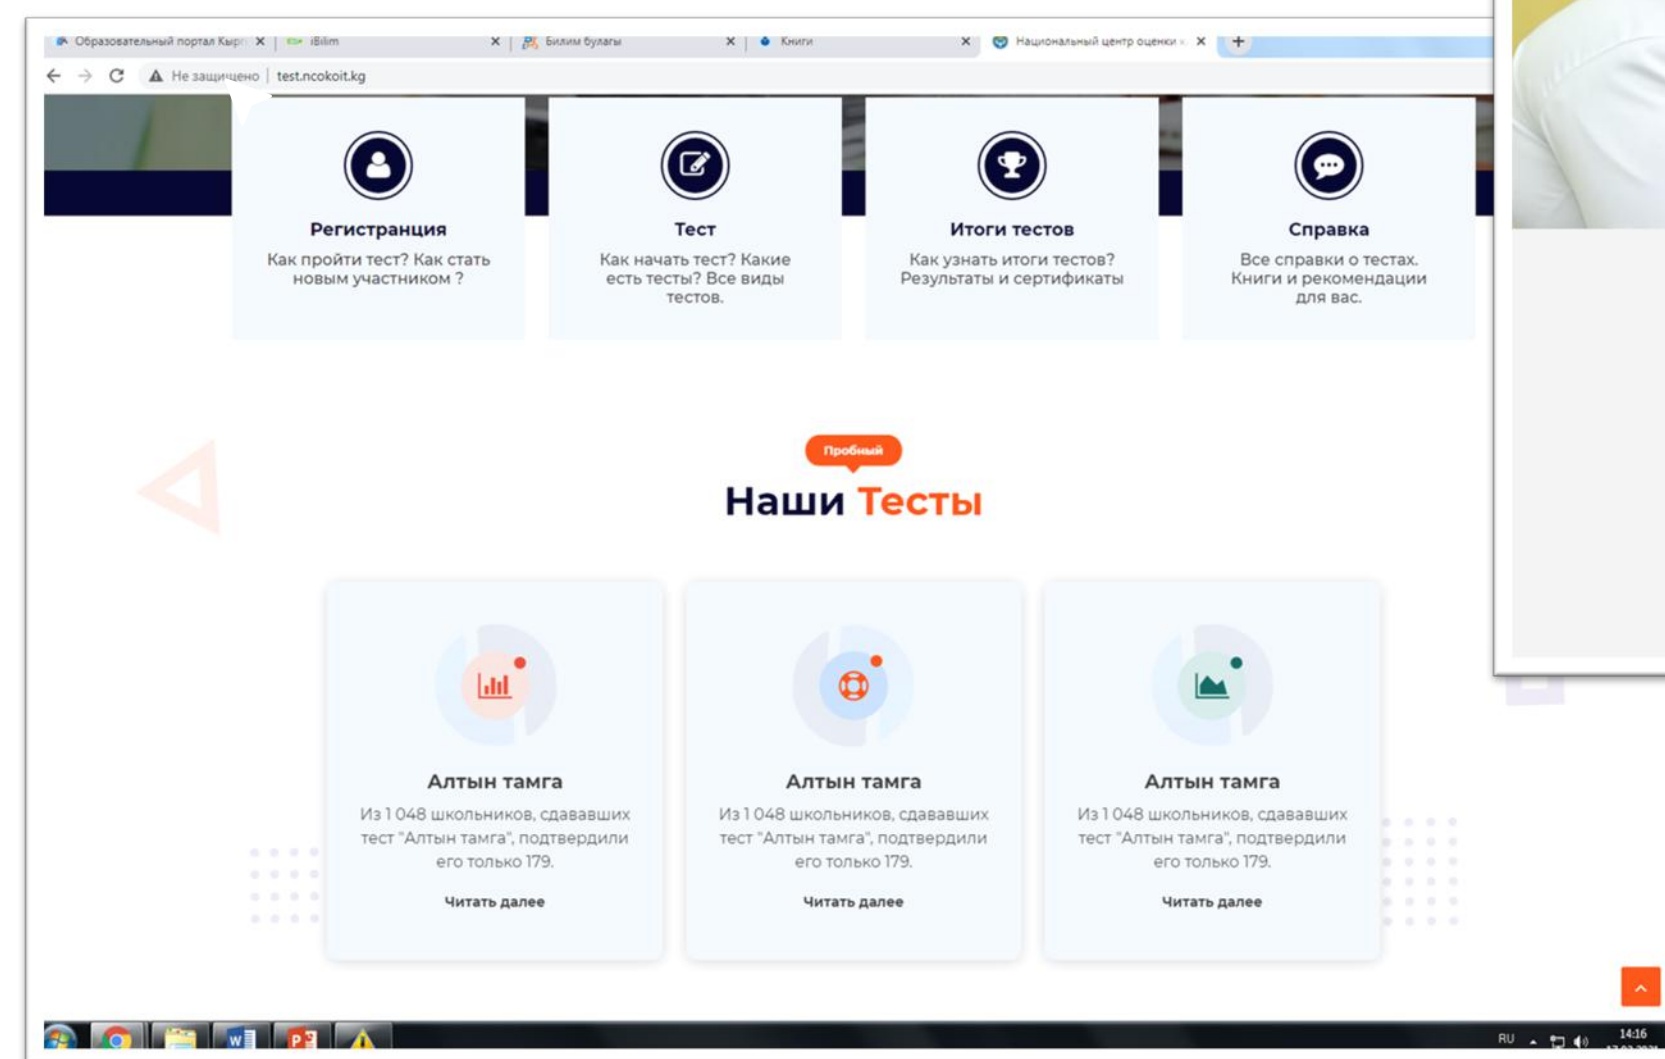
Образовательный портал Кыр ×
iBilim ×
Билим булагы ×
Книги ×
Национальный центр оценки ×
+

Не защищено | test.ncokoit.kg

Регистранция
Как пройти тест? Как стать новым участником ?

Тест
Как начать тест? Какие есть тесты? Все виды тестов.

Итоги тестов
Как узнать итоги тестов? Результаты и сертификаты

Справка
Все справки о тестах. Книги и рекомендации для вас.

Пробный
Наши Тесты

Алтын тамга
Из 1 048 школьников, сдававших тест "Алтын тамга", подтвердили его только 179.
Читать далее

Алтын тамга
Из 1 048 школьников, сдававших тест "Алтын тамга", подтвердили его только 179.
Читать далее

Алтын тамга
Из 1 048 школьников, сдававших тест "Алтын тамга", подтвердили его только 179.
Читать далее

RU
14:16
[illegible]